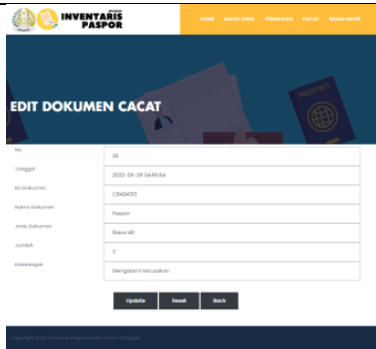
INVENTARIS PASPOR

HOME SALDO AWAL PENGAJUAN CACAT SALDO AKHIR

EDIT DOKUMEN CACAT

No
28

Tanggal
2022-09-28 04:55:54

No Dokumen
C5424013

Nama Dokumen
Paspor

Jenis Dokumen
Biasa 48

Jumlah
3

Keterangan
Mengalami kerusakan

Update Reset Back

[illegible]